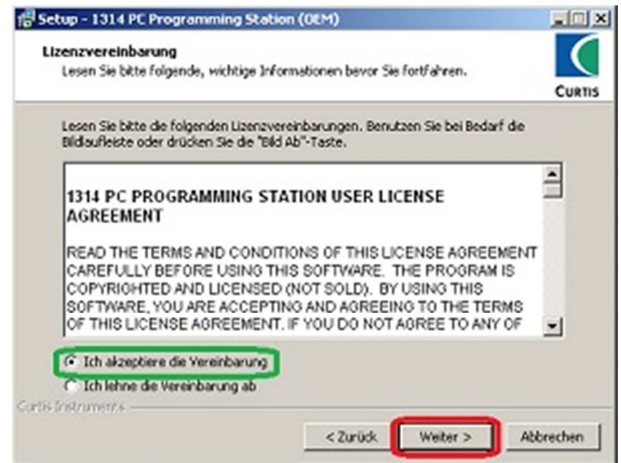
Setup - 1314 PC Programming Station (OEM)

Lizenzvereinbarung
Lesen Sie bitte folgende, wichtige Informationen bevor Sie fortfahren.

CURTIS

Lesen Sie bitte die folgenden Lizenzvereinbarungen. Benutzen Sie bei Bedarf die Bildlaufleiste oder drücken Sie die "Bild Ab"-Taste.

1314 PC PROGRAMMING STATION USER LICENSE AGREEMENT

READ THE TERMS AND CONDITIONS OF THIS LICENSE AGREEMENT CAREFULLY BEFORE USING THIS SOFTWARE. THE PROGRAM IS COPYRIGHTED AND LICENSED (NOT SOLD). BY USING THIS SOFTWARE, YOU ARE ACCEPTING AND AGREEING TO THE TERMS OF THIS LICENSE AGREEMENT. IF YOU DO NOT AGREE TO ANY OF

Ich akzeptiere die Vereinbarung
Ich lehne die Vereinbarung ab

Curtis Instruments

< Zurück
Weiter >
Abbrechen